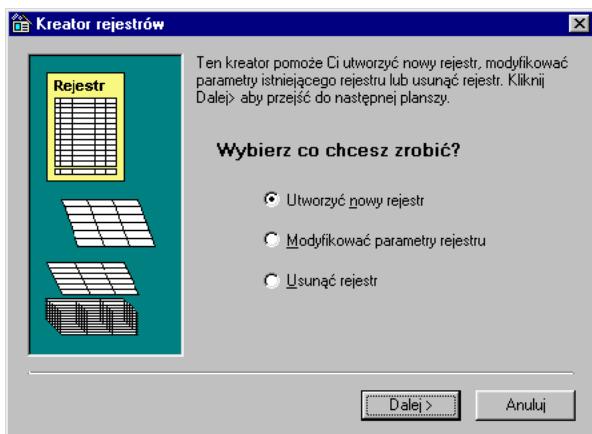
Kreator rejestrów

Rejestr

Ten kreator pomoże Ci utworzyć nowy rejestr, modyfikować parametry istniejącego rejestru lub usunąć rejestr. Kliknij Dalej> aby przejść do następnej planszy.

Wybierz co chcesz zrobić?

Utworzyć nowy rejestr

Modyfikować parametry rejestru

Usunąć rejestr

Dalej >

Anuluj